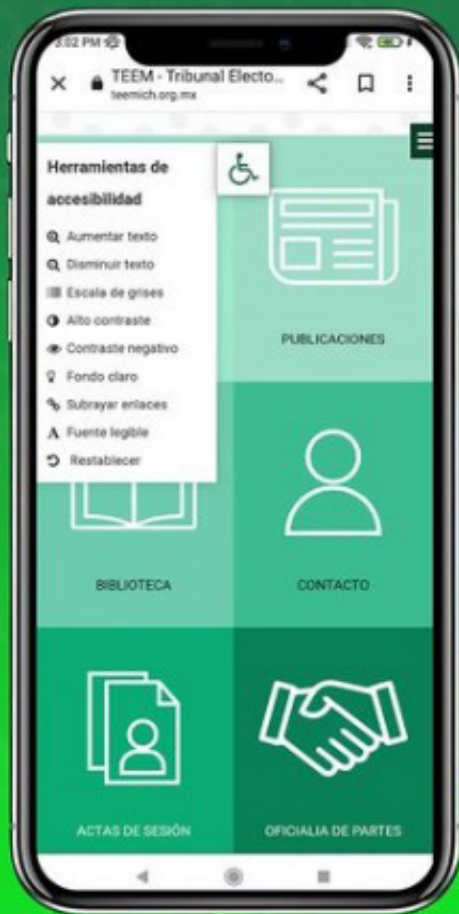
3:02 PM

TEEM - Tribunal Electo...
teemich.org.mx

Herramientas de accesibilidad

Aumentar texto
Disminuir texto
Escala de grises
Alto contraste
Contraste negativo
Fondo claro
Subrayar enlaces
Fuente legible
Restablecer

PUBLICACIONES

BIBLIOTECA

CONTACTO

ACTAS DE SESIÓN

OFICIALIA DE PARTES